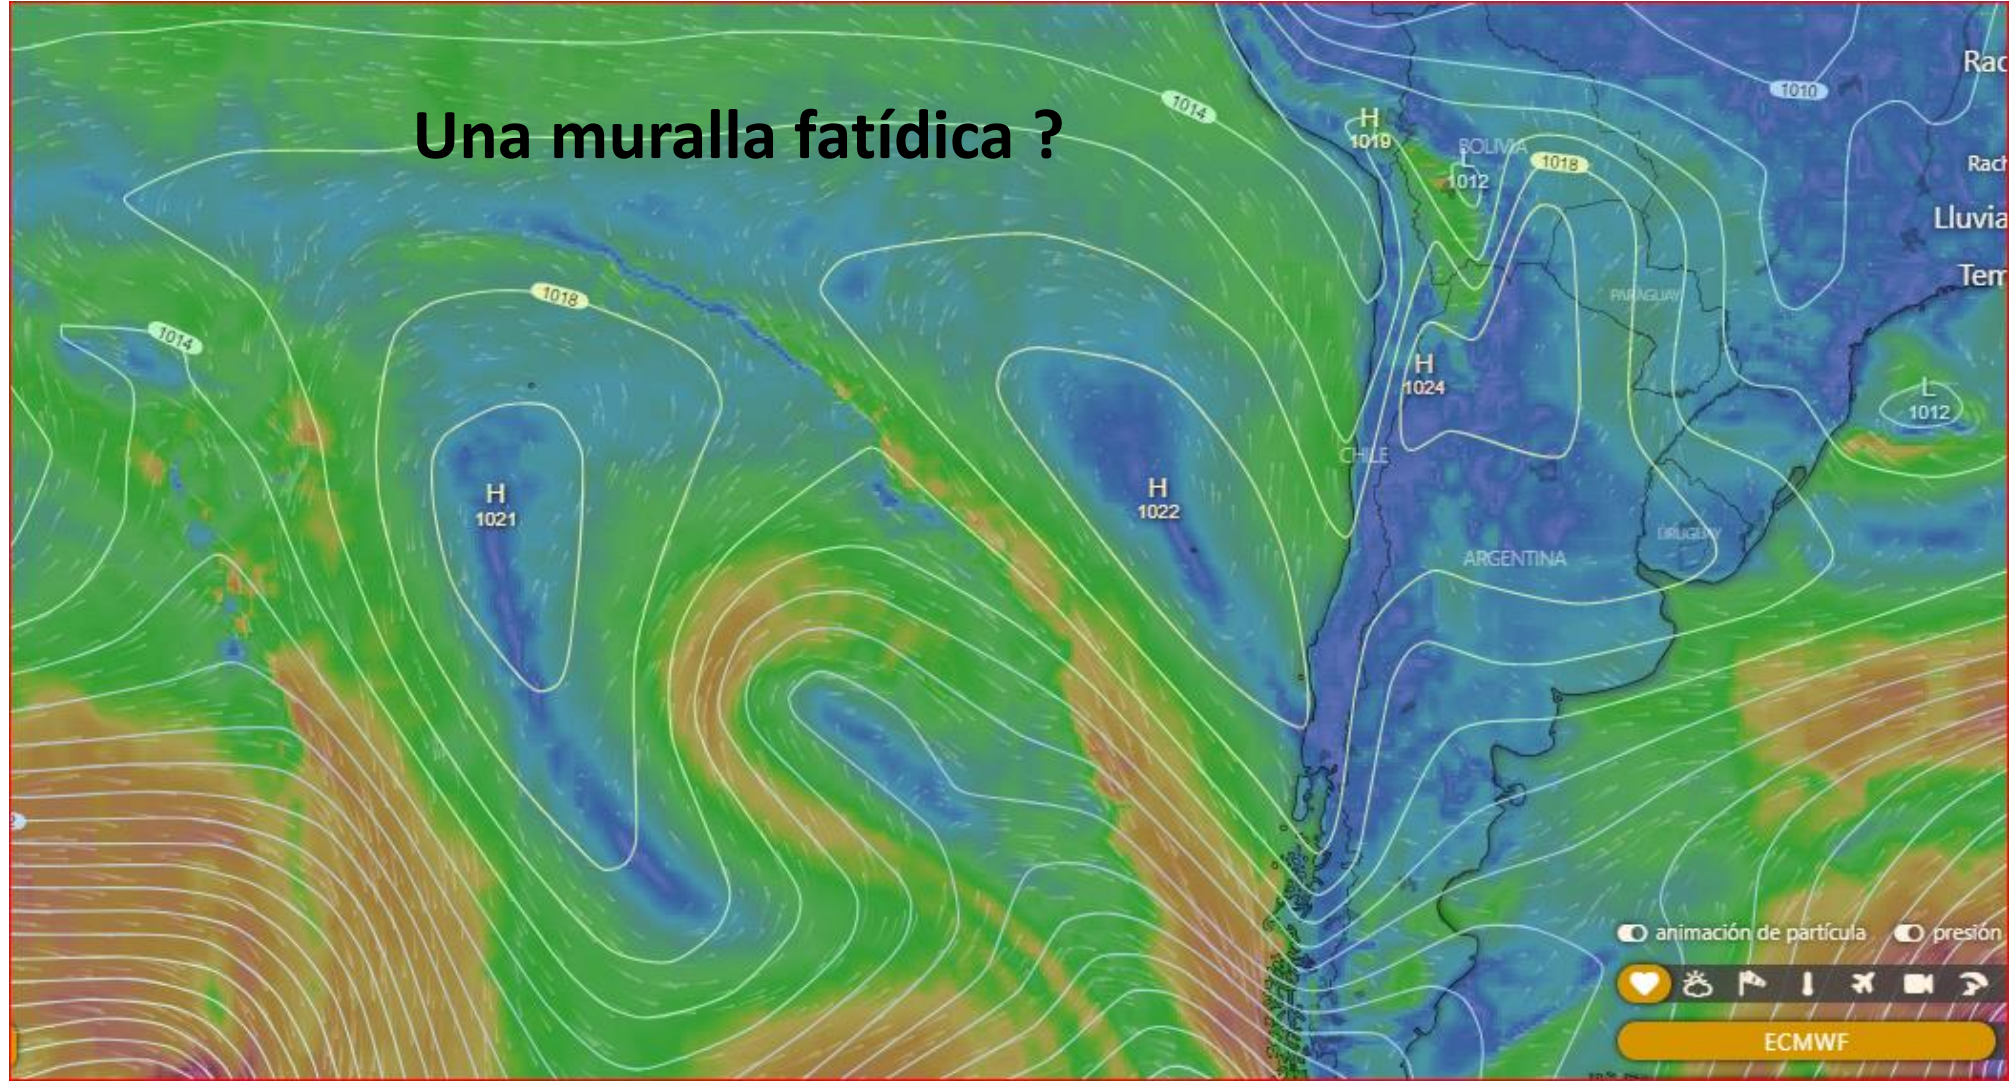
Una muralla fatídica ?

1014

1010

Rac

Rac

Lluvia

Tem

H
1019

BOLIVIA

L
1012

1018

1018

1014

PARAGUAY

H
1024

L
1012

CHILE

H
1021

H
1022

URUGUAY

ARGENTINA

animación de partícula

presión

ECMWF